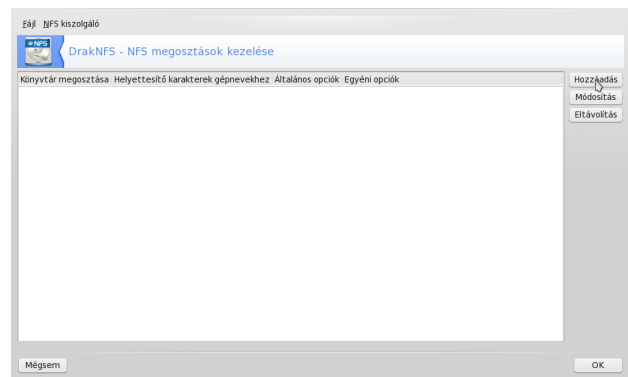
Fájl NFS kiszolgáló

NFS

DrakNFS - NFS megosztások kezelése

| Könyvtár megosztása | Helyettesítő karakterek gépnevekhez | Általános opciók | Egyéni opciók |
|---|---|---|---|

Hozzáadás

Módosítás

Eltávolítás

Mégsem

OK